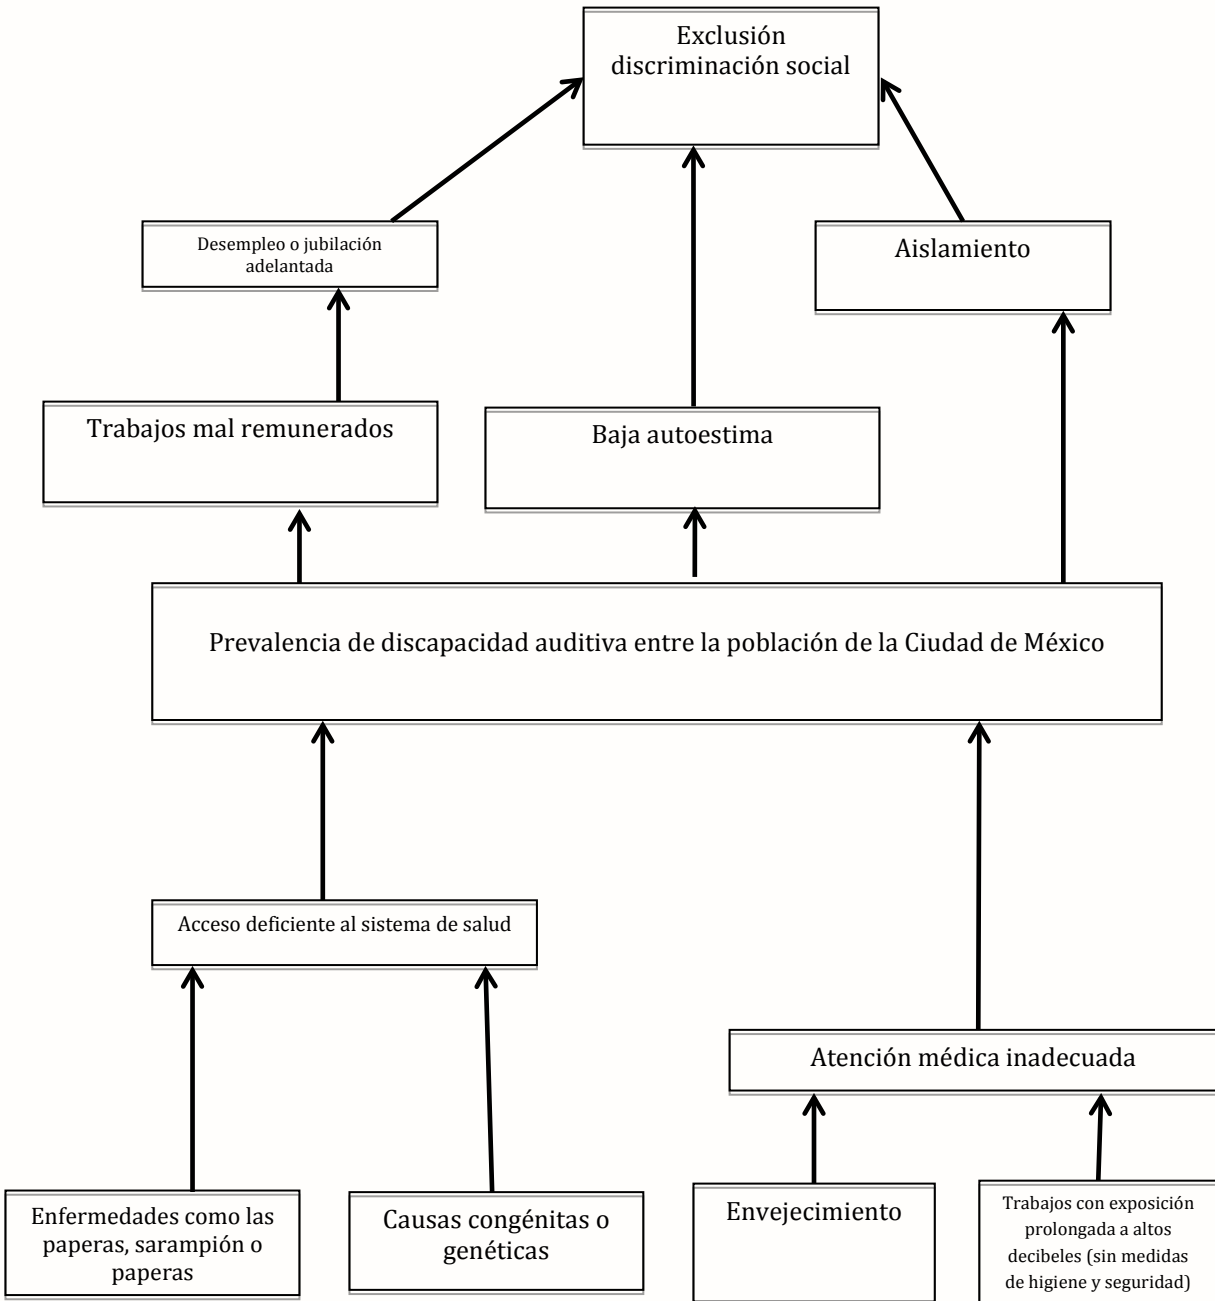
Exclusión discriminación social

Desempleo o jubilación adelantada

Aislamiento

Trabajos mal remunerados

Baja autoestima

Prevalencia de discapacidad auditiva entre la población de la Ciudad de México

Acceso deficiente al sistema de salud

Atención médica inadecuada

Enfermedades como las paperas, sarampión o paperas

Causas congénitas o genéticas

Envejecimiento

Trabajos con exposición prolongada a altos decibeles (sin medidas de higiene y seguridad)